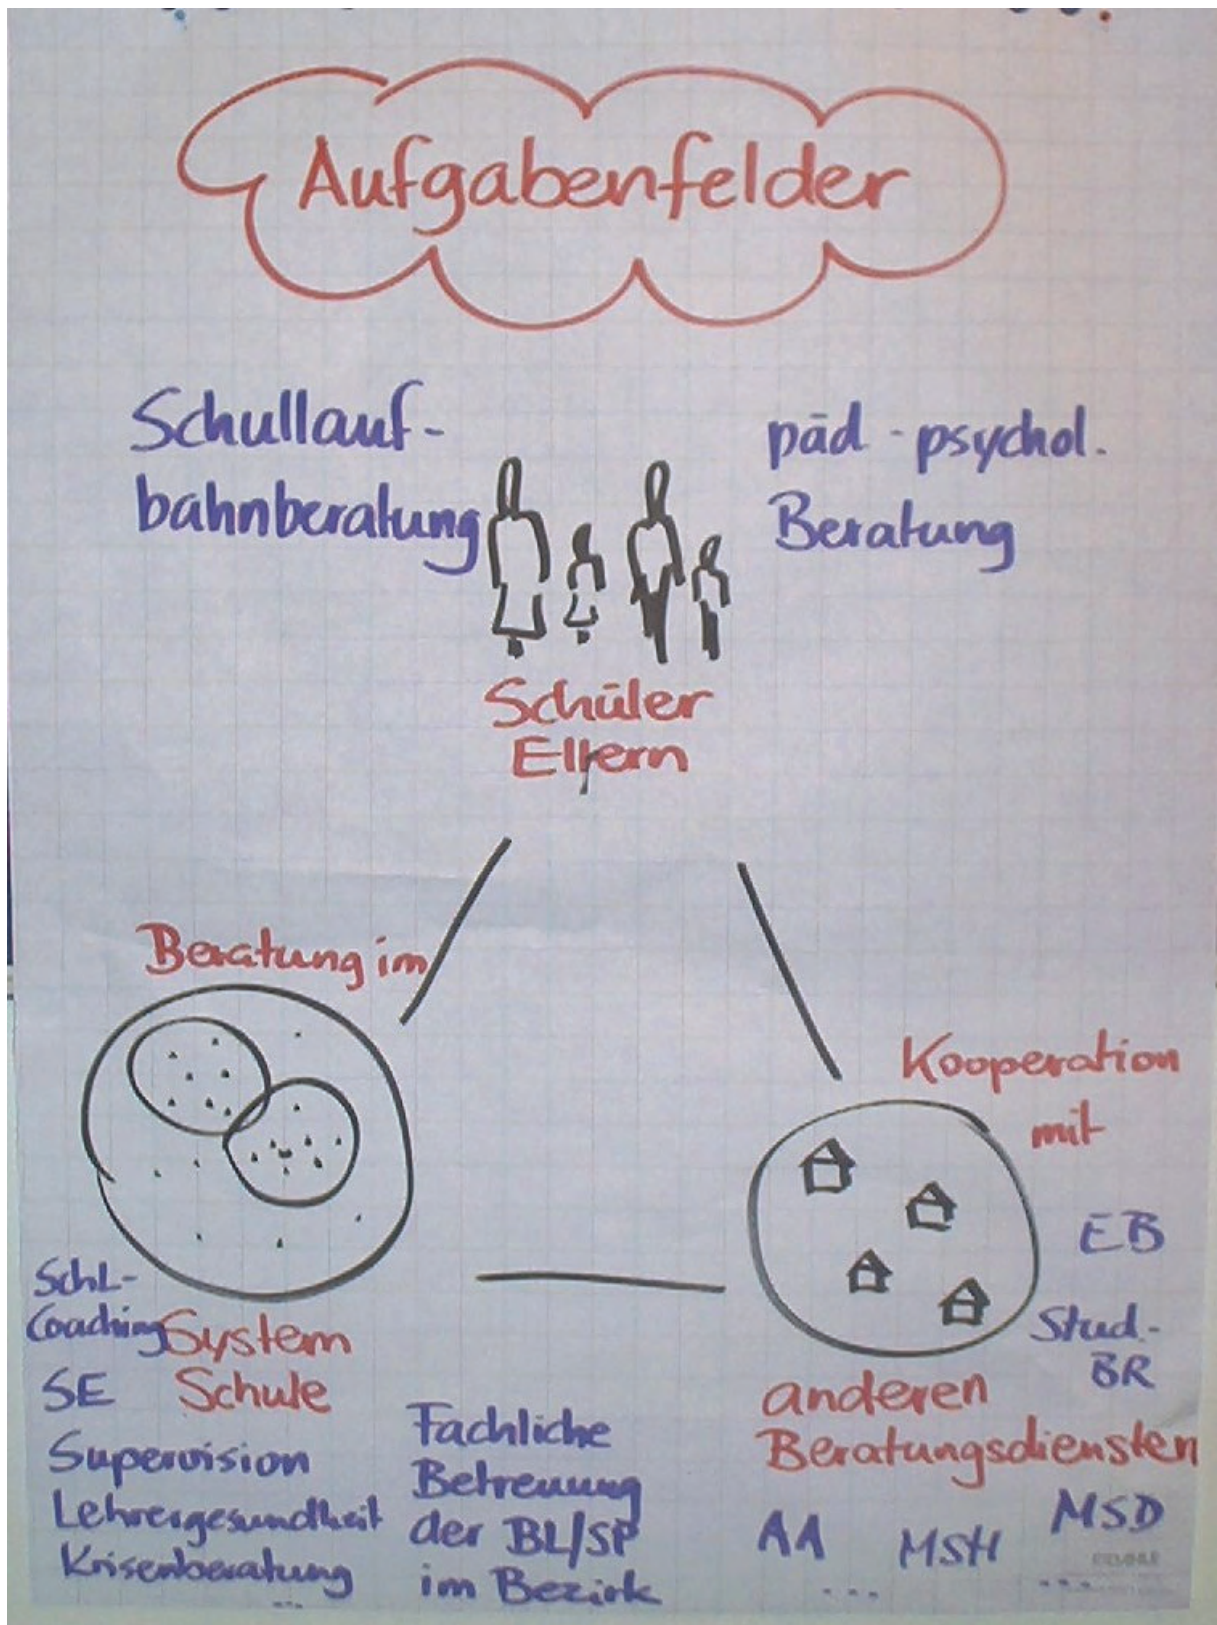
Aufgabenfelder

Schullaufbahnberatung

päd.-psychol. Beratung

Schüler
Eltern

Beratung im

System Schule

Schl-Coaching
SE
Supervision
Lehrergesundheit
Krisenberatung
...

Fachliche Betreuung der BL/SP im Bezirk

Kooperation mit

EB

Stud.-BR

anderen Beratungsdiensten

AA
MSH
MSD
...

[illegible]